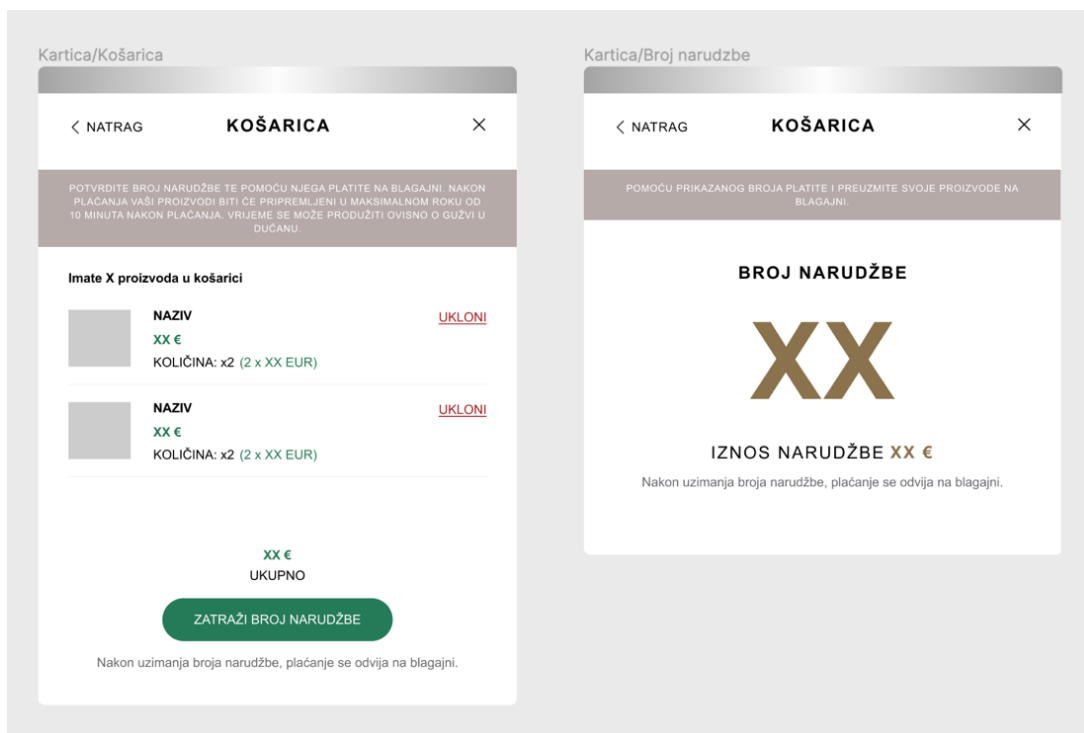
Kartica/Košarica

< NATRAG

KOŠARICA

×

POTVRDITE BROJ NARUDŽBE TE POMOĆU NJEGA PLATITE NA BLAGAJNI. NAKON PLAĆANJA VAŠI PROIZVODI BITI ĆE PRIPREMLJENI U MAKSIMALNOM ROKU OD 10 MINUTA NAKON PLAĆANJA. VRIJEME SE MOŽE PRODUŽITI OVISNO O GUŽVI U DUĆANU.

Imate X proizvoda u košarici

NAZIV

XX €

KOLIČINA: x2 (2 x XX EUR)

UKLONI

NAZIV

XX €

KOLIČINA: x2 (2 x XX EUR)

UKLONI

XX €

UKUPNO

ZATRAŽI BROJ NARUDŽBE

Nakon uzimanja broja narudžbe, plaćanje se odvija na blagajni.

Kartica/Broj narudzbe

< NATRAG

KOŠARICA

×

POMOĆU PRIKAZANOG BROJA PLATITE I PREUZMITE SVOJE PROIZVODE NA BLAGAJNI.

BROJ NARUDŽBE

XX

IZNOS NARUDŽBE XX €

Nakon uzimanja broja narudžbe, plaćanje se odvija na blagajni.